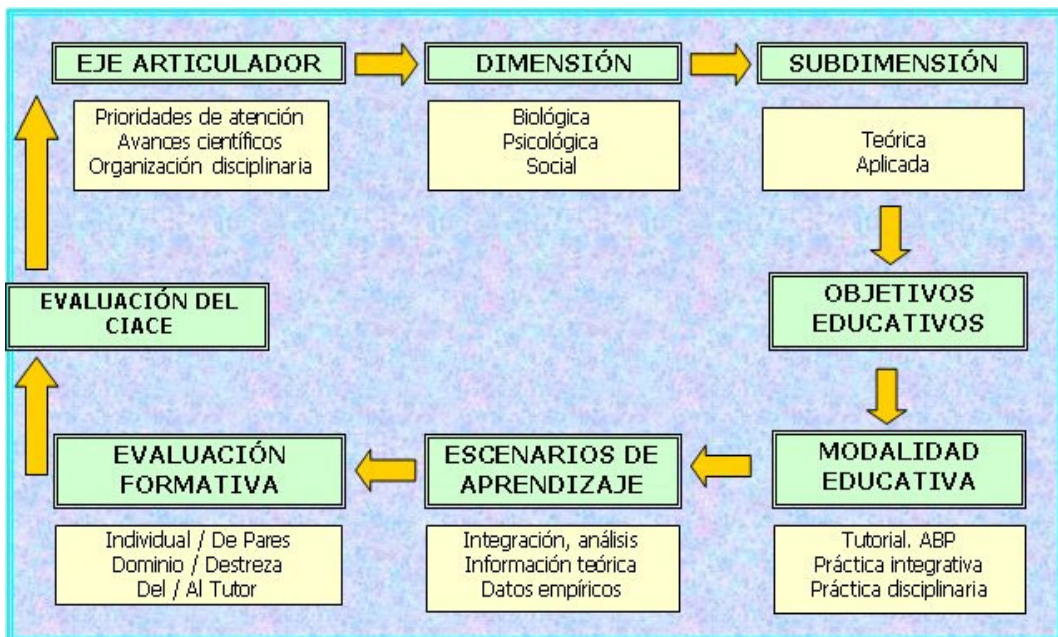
EJE ARTICULADOR

Prioridades de atención
Avances científicos
Organización disciplinaria

DIMENSIÓN

Biológica
Psicológica
Social

SUBDIMENSIÓN

Teórica
Aplicada

OBJETIVOS EDUCATIVOS

MODALIDAD EDUCATIVA

Tutorial. ABP
Práctica integrativa
Práctica disciplinaria

ESCENARIOS DE APRENDIZAJE

Integración, análisis
Información teórica
Datos empíricos

EVALUACIÓN FORMATIVA

Individual / De Pares
Dominio / Destreza
Del / Al Tutor

EVALUACIÓN DEL CIACE